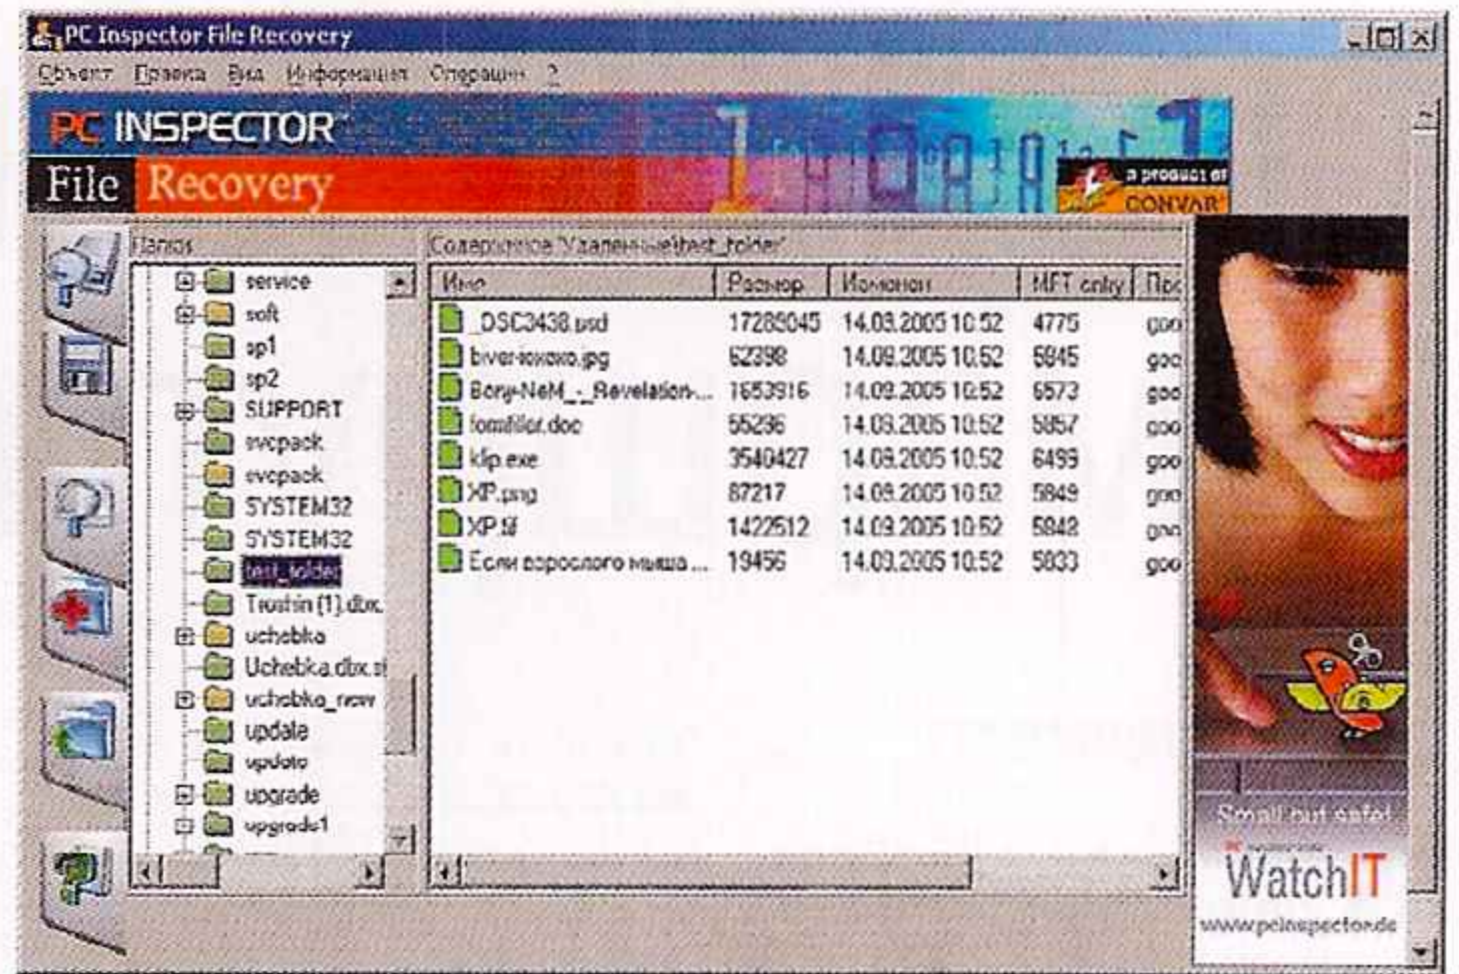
PC Inspector File Recovery

Объект Правка Вид Информация Операции ?

PC INSPECTOR

File Recovery

a product of CONVAR

Папки

service
soft
sp1
sp2
SUPPORT
svcpack
svcpack
SYSTEM32
SYSTEM32
test_folder
Troshin (1).dbx
uchebka
Uchebka.dbx
uchebka_new
update
update
upgrade
upgrade1

Содержимое "Удаленные\test_folder"

| Имя | Размер | Изменен | MFT entry | Про |
|---|---|---|---|---|
| _DSC3438.psd | 17289045 | 14.09.2005 10:52 | 4775 | goo |
| biver-kokoko.jpg | 62398 | 14.09.2005 10:52 | 5845 | goo |
| Bony-NeM_-_Revelation-... | 1653916 | 14.09.2005 10:52 | 6573 | goo |
| formfiller.doc | 55236 | 14.09.2005 10:52 | 5857 | goo |
| klip.exe | 3540427 | 14.09.2005 10:52 | 6499 | goo |
| XP.png | 87217 | 14.09.2005 10:52 | 5849 | goo |
| XP.tif | 1422512 | 14.09.2005 10:52 | 5842 | goo |
| Если взрослого мыша ... | 19456 | 14.09.2005 10:52 | 5833 | goo |

Small but safe!

WatchIT

www.pcinspector.de